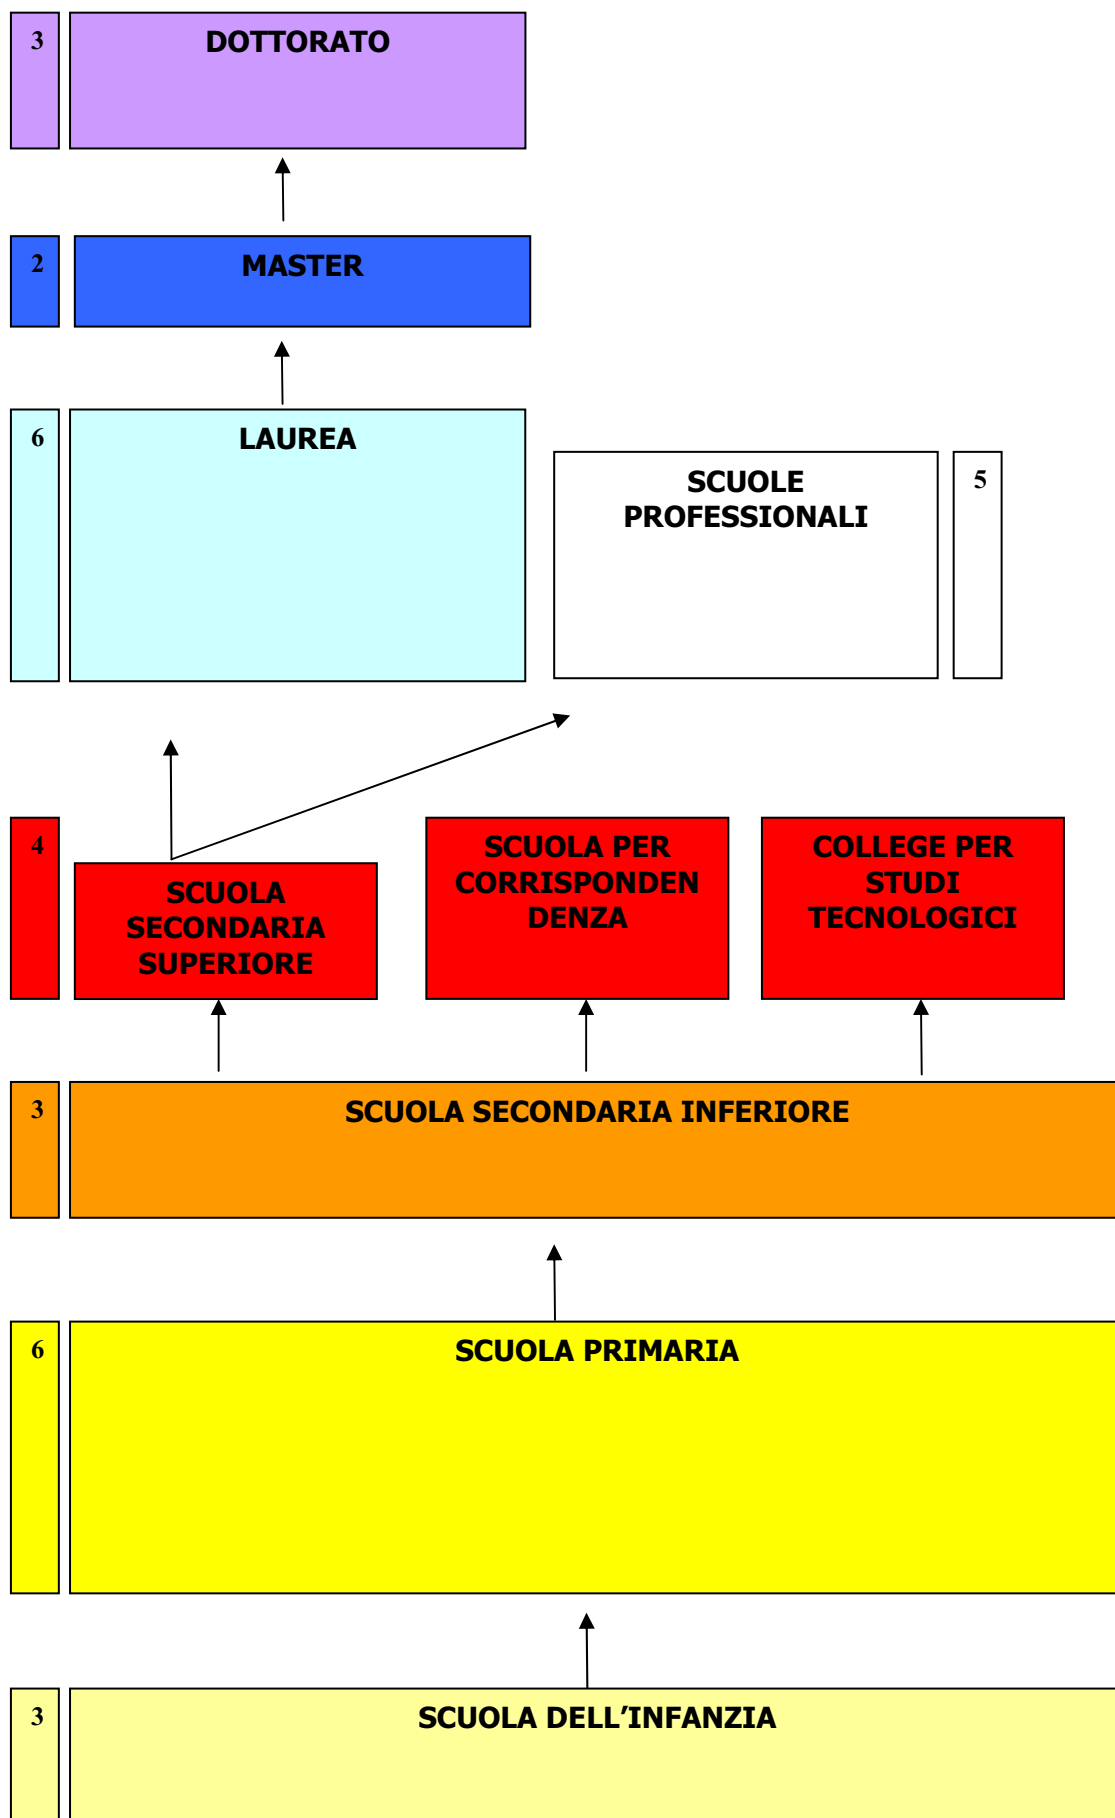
3 DOTTORATO

2 MASTER

6 LAUREA

SCUOLE PROFESSIONALI 5

4 SCUOLA SECONDARIA SUPERIORE

SCUOLA PER CORRISPONDENDENZA

COLLEGE PER STUDI TECNOLOGICI

3 SCUOLA SECONDARIA INFERIORE

6 SCUOLA PRIMARIA

3 SCUOLA DELL'INFANZIA